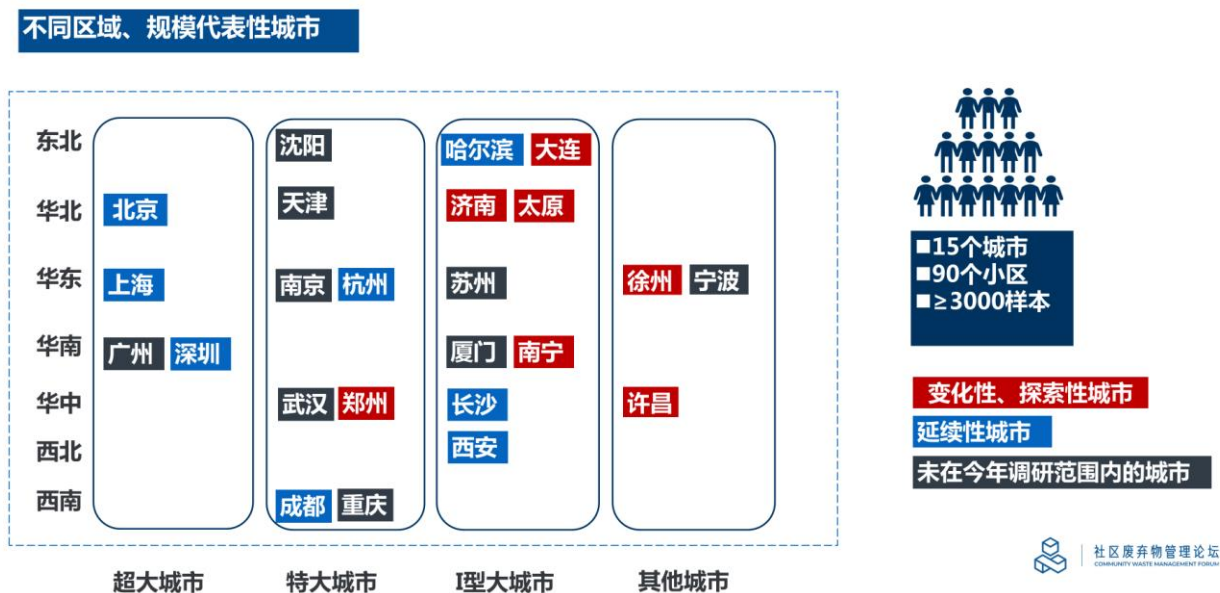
不同区域、规模代表性城市

| | 超大城市 | 特大城市 | I型大城市 | 其他城市 |
|---|---|---|---|---|
| 东北 | | 沈阳 | 哈尔滨 大连 | |
| 华北 | 北京 | 天津 | 济南 太原 | |
| 华东 | 上海 | 南京 杭州 | 苏州 | 徐州 宁波 |
| 华南 | 广州 深圳 | | 厦门 南宁 | |
| 华中 | | 武汉 郑州 | 长沙 | 许昌 |
| 西北 | | | 西安 | |
| 西南 | | 成都 重庆 | | |

■15个城市
■90个小区
■≥3000样本

变化性、探索性城市
延续性城市
未在今年调研范围内的城市

社区废弃物管理论坛
COMMUNITY WASTE MANAGEMENT FORUM